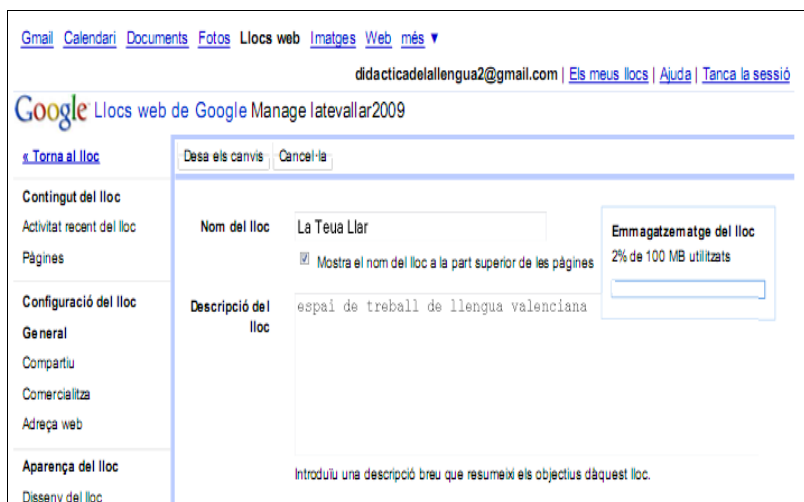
Gmail Calendari Documents Fotos Llocs web Imatges Web més ▼

didacticadelallengua2@gmail.com | Els meus llocs | Ajuda | Tanca la sessió

Google Llocs web de Google Manage latevallar2009

« Torna al lloc

Desa els canvis Cancel·la

Contingut del lloc
Activitat recent del lloc
Pàgines

Configuració del lloc
General
Compartiu
Comercialitza
Adreça web

Aparença del lloc
Disseny del lloc

Nom del lloc La Teua Llar

Mostra el nom del lloc a la part superior de les pàgines

Descripció del lloc espai de treball de llengua valenciana

Introduïu una descripció breu que resumeixi els objectius dàquest lloc.

Emmagatzematge del lloc
2% de 100 MB utilitzats